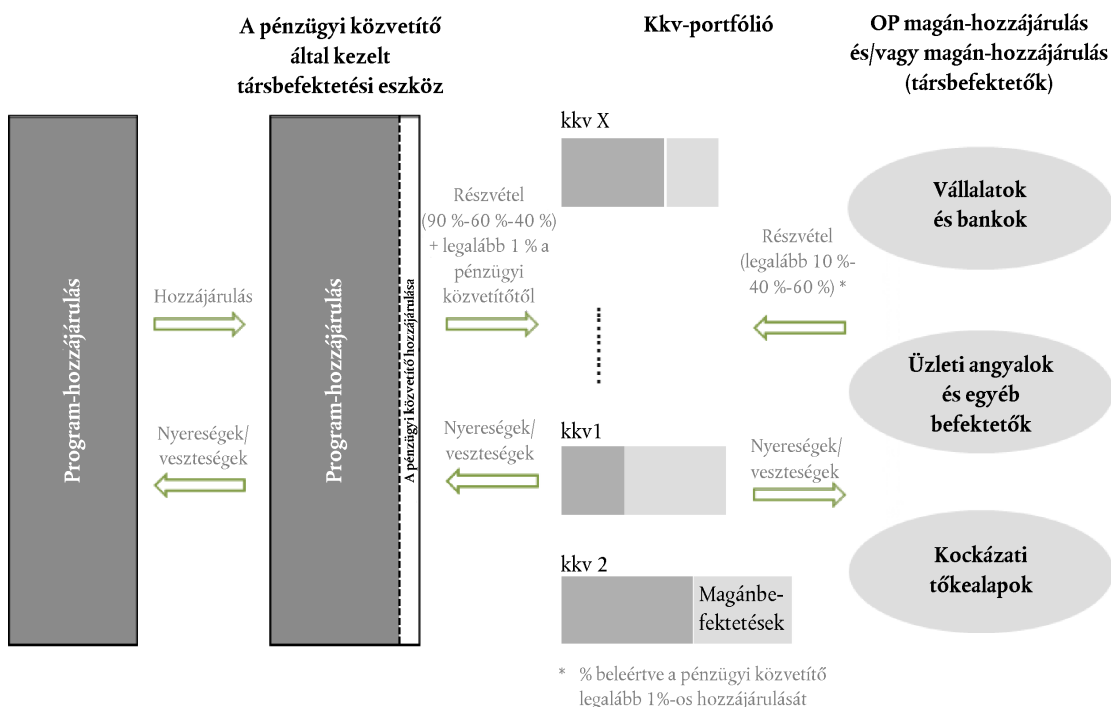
A pénzügyi közvetítő által kezelt társbefektetési eszköz

Kkv-portfólió

OP magán-hozzájárulás és/vagy magán-hozzájárulás (társbefektetők)

Program-hozzájárulás

Hozzájárulás

Nyereségek/ veszteségek

Program-hozzájárulás

A pénzügyi közvetítő hozzájárulása

Részvétel (90 %-60 %-40 %) + legalább 1 % a pénzügyi közvetítőtől

Nyereségek/ veszteségek

kkv X

kkv1

kkv 2

Magánbefektetések

Részvétel (legalább 10 %-40 %-60 %) *

Nyereségek/ veszteségek

Vállalatok és bankok

Üzleti angyalok és egyéb befektetők

Kockázati tőkealapok

* % beleértve a pénzügyi közvetítő legalább 1%-os hozzájárulását